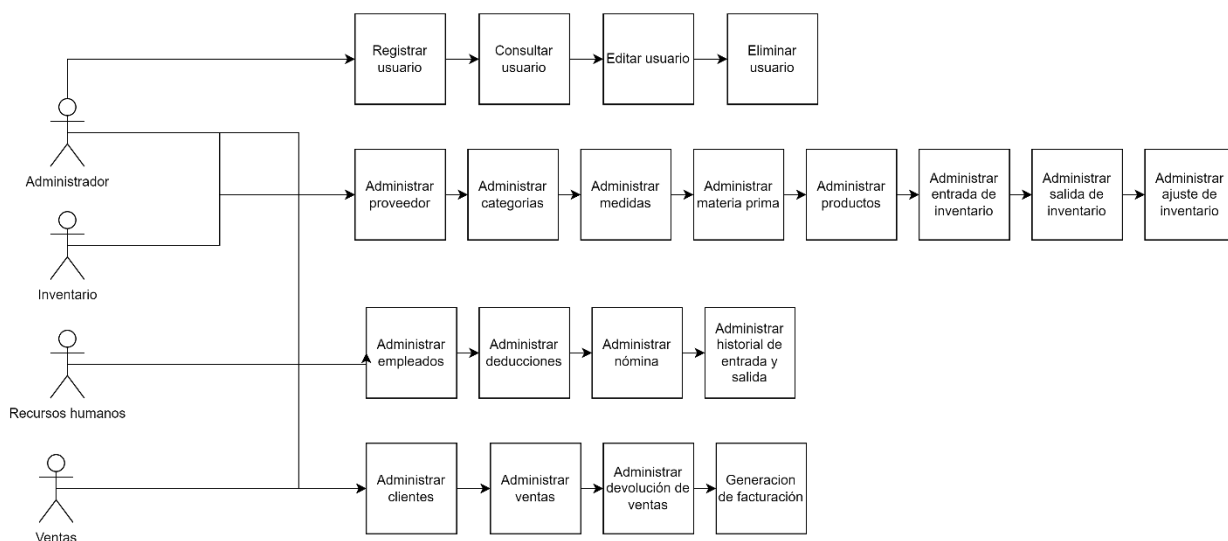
Registrar usuario

Consultar usuario

Editar usuario

Eliminar usuario

Administrador

Administrar proveedor

Administrar categorias

Administrar medidas

Administrar materia prima

Administrar productos

Administrar entrada de inventario

Administrar salida de inventario

Administrar ajuste de inventario

Inventario

Recursos humanos

Administrar empleados

Administrar deducciones

Administrar nómina

Administrar historial de entrada y salida

Ventas

Administrar clientes

Administrar ventas

Administrar devolución de ventas

Generacion de facturación